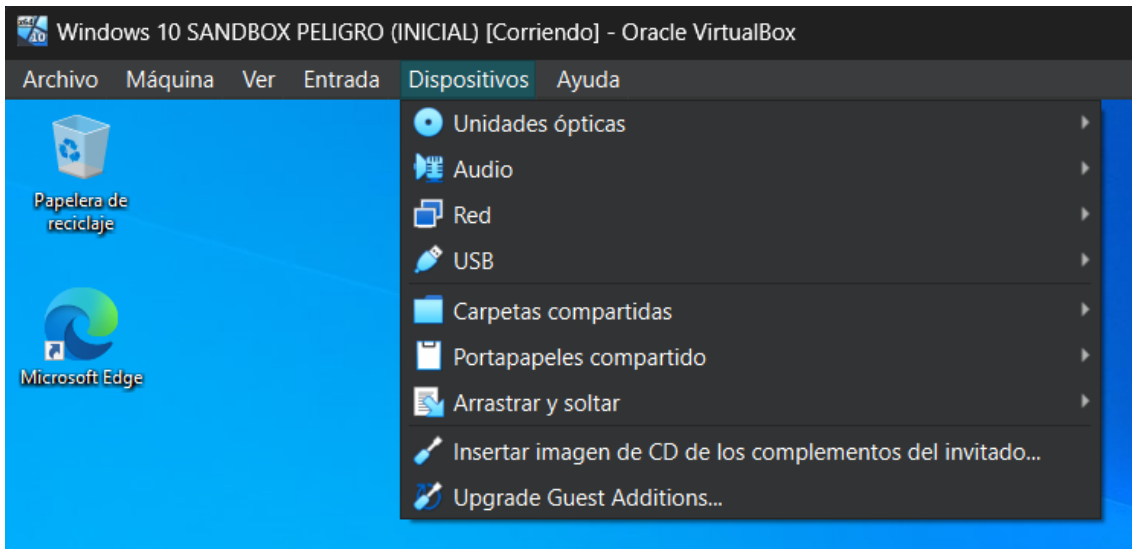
Windows 10 SANDBOX PELIGRO (INICIAL) [Corriendo] - Oracle VirtualBox

Archivo Máquina Ver Entrada Dispositivos Ayuda

Unidades ópticas
Audio
Red
USB
Carpetas compartidas
Portapapeles compartido
Arrastrar y soltar
Insertar imagen de CD de los complementos del invitado...
Upgrade Guest Additions...

Papelera de reciclaje

Microsoft Edge